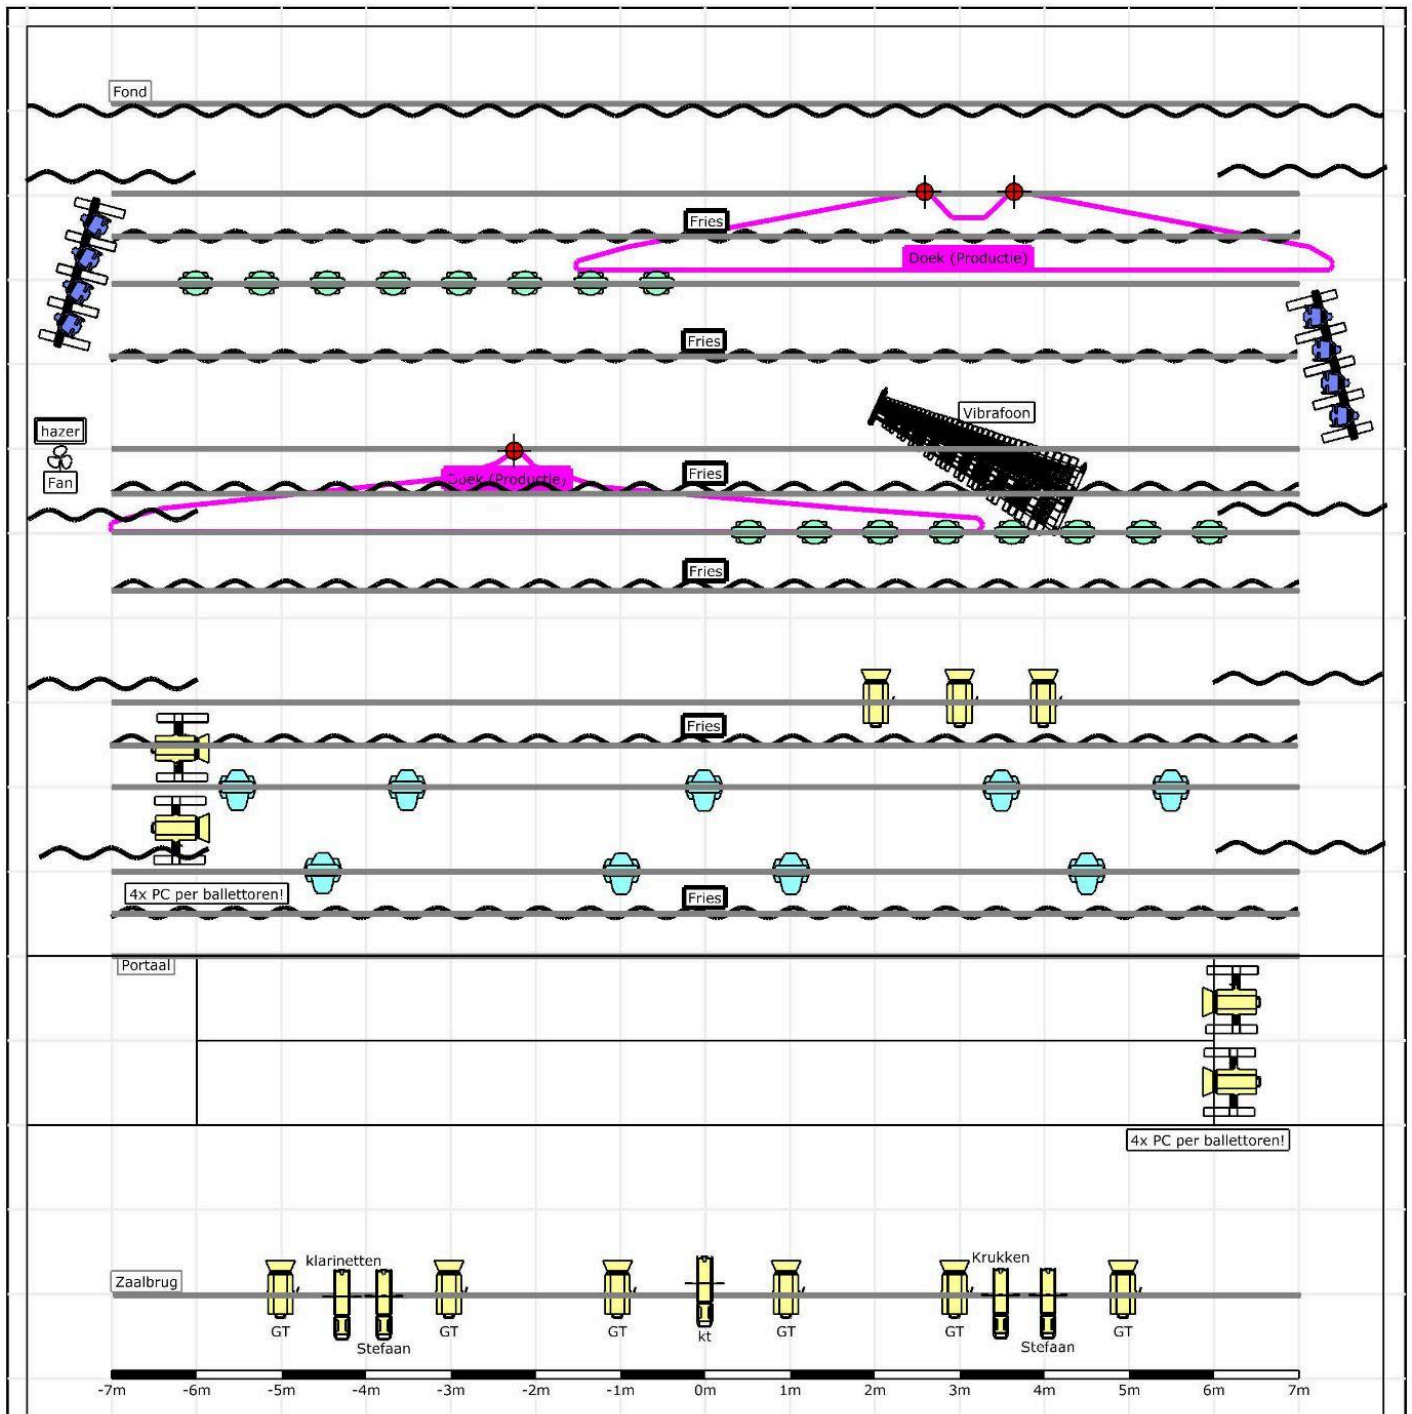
Fond

Fries

Doek (Productie)

Fries

hazer

Fan

Vibrafoon

Doek (Productie)

Fries

Fries

Fries

4x PC per ballettoren!

Fries

Portaal

4x PC per ballettoren!

Zaalbrug

klarinetten

Krukken

GT

Stefaan

GT

GT

kt

GT

GT

Stefaan

GT

-7m -6m -5m -4m -3m -2m -1m 0m 1m 2m 3m 4m 5m 6m 7m